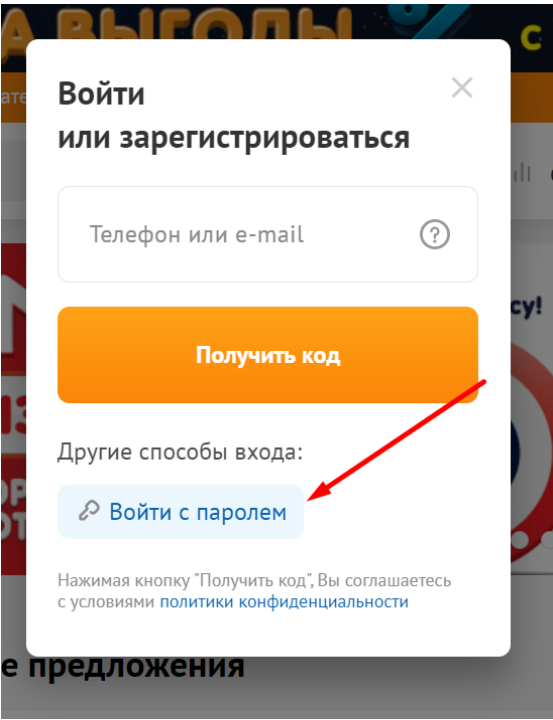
А ВЫГОДЫ

Войти
или зарегистрироваться

×

Телефон или e-mail

?

Получить код

Другие способы входа:

Войти с паролем

Нажимая кнопку "Получить код", Вы соглашаетесь с условиями политики конфиденциальности

е предложения